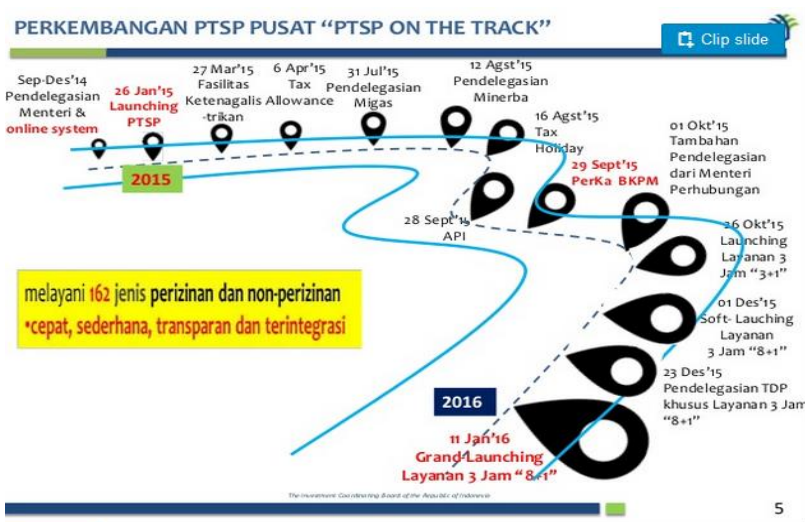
PERKEMBANGAN PTSP PUSAT "PTSP ON THE TRACK"

Clip slide

Sep-Des'14 Pendelegasian Menteri & online system

26 Jan'15 Launching PTSP

27 Mar'15 Fasilitas Ketenagalis -trikan

6 Apr'15 Tax Allowance

31 Jul'15 Pendelegasian Migas

12 Agst'15 Pendelegasian Minerba

16 Agst'15 Tax Holiday

01 Okt'15 Tambahan Pendelegasian dari Menteri Perhubungan

2015

29 Sept'15 PerKa BKPM

28 Sept'15 API

26 Okt'15 Launching Layanan 3 Jam "3+1"

melayani 162 jenis perizinan dan non-perizinan
•cepat, sederhana, transparan dan terintegrasi

01 Des'15 Soft- Lauching Layanan 3 Jam "8+1"

23 Des'15 Pendelegasian TDP khusus Layanan 3 Jam "8+1"

2016

11 Jan'16 Grand Launching Layanan 3 Jam "8+1"

The Investment Coordinating Board of the Republic of Indonesia

5